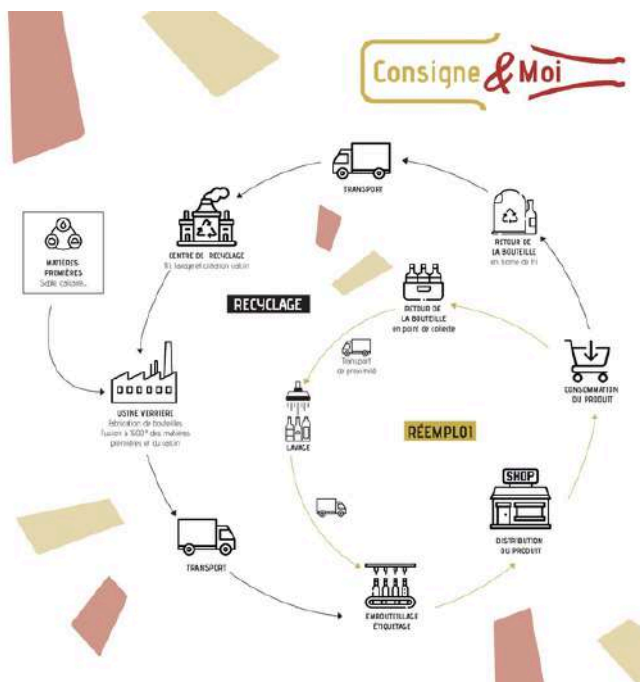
Consigne & Moi

TRANSPORT

RETOUR DE LA BOUTEILLE
en borne de tri

CENTRE DE RECYCLAGE
Tri, lavage et création calcin

MATIÈRES PREMIÈRES
Sable calcaire...

RECYCLAGE

RETOUR DE LA BOUTEILLE
en point de collecte

Transport de proximité

CONSOMMATION DU PRODUIT

USINE VERRIÈRE
Fabrication de bouteilles. Fusion à 1600° des matières premières et du calcin

LAVAGE

RÉEMPLOI

SHOP

DISTRIBUTION DU PRODUIT

TRANSPORT

EMBOUTEILLAGE ÉTIQUETAGE